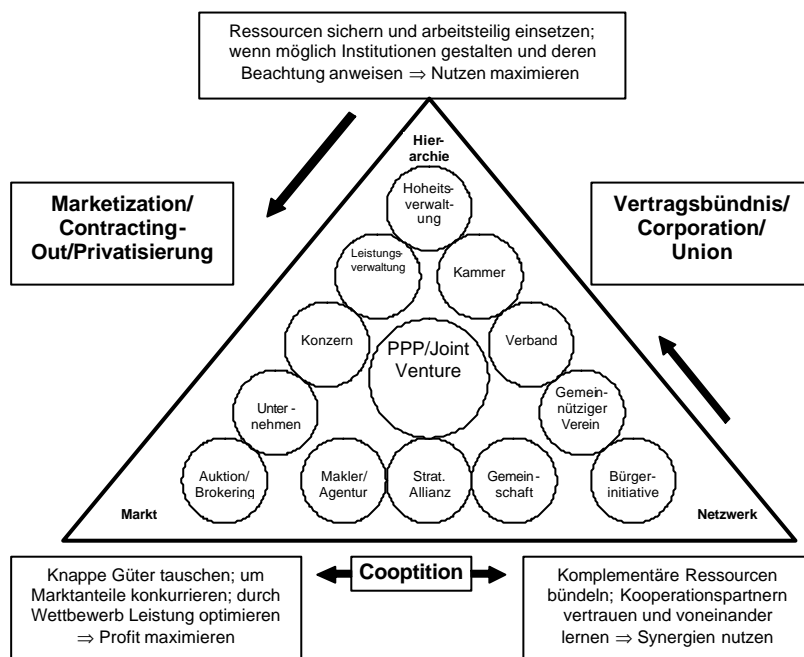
Ressourcen sichern und arbeitsteilig einsetzen; wenn möglich Institutionen gestalten und deren Beachtung anweisen ⇒ Nutzen maximieren

Marketization/ Contracting-Out/Privatisierung

Vertragsbündnis/ Corporation/ Union

Hierarchie

Hoheitsverwaltung

Leistungsverwaltung

Kammer

Konzern

PPP/Joint Venture

Verband

Unternehmen

Gemeinnütziger Verein

Auktion/ Brokering

Makler/ Agentur

Strat. Allianz

Gemeinschaft

Bürgerinitiative

Markt

Netzwerk

Cooptition

Knappe Güter tauschen; um Marktanteile konkurrieren; durch Wettbewerb Leistung optimieren ⇒ Profit maximieren

Komplementäre Ressourcen bündeln; Kooperationspartnern vertrauen und voneinander lernen ⇒ Synergien nutzen